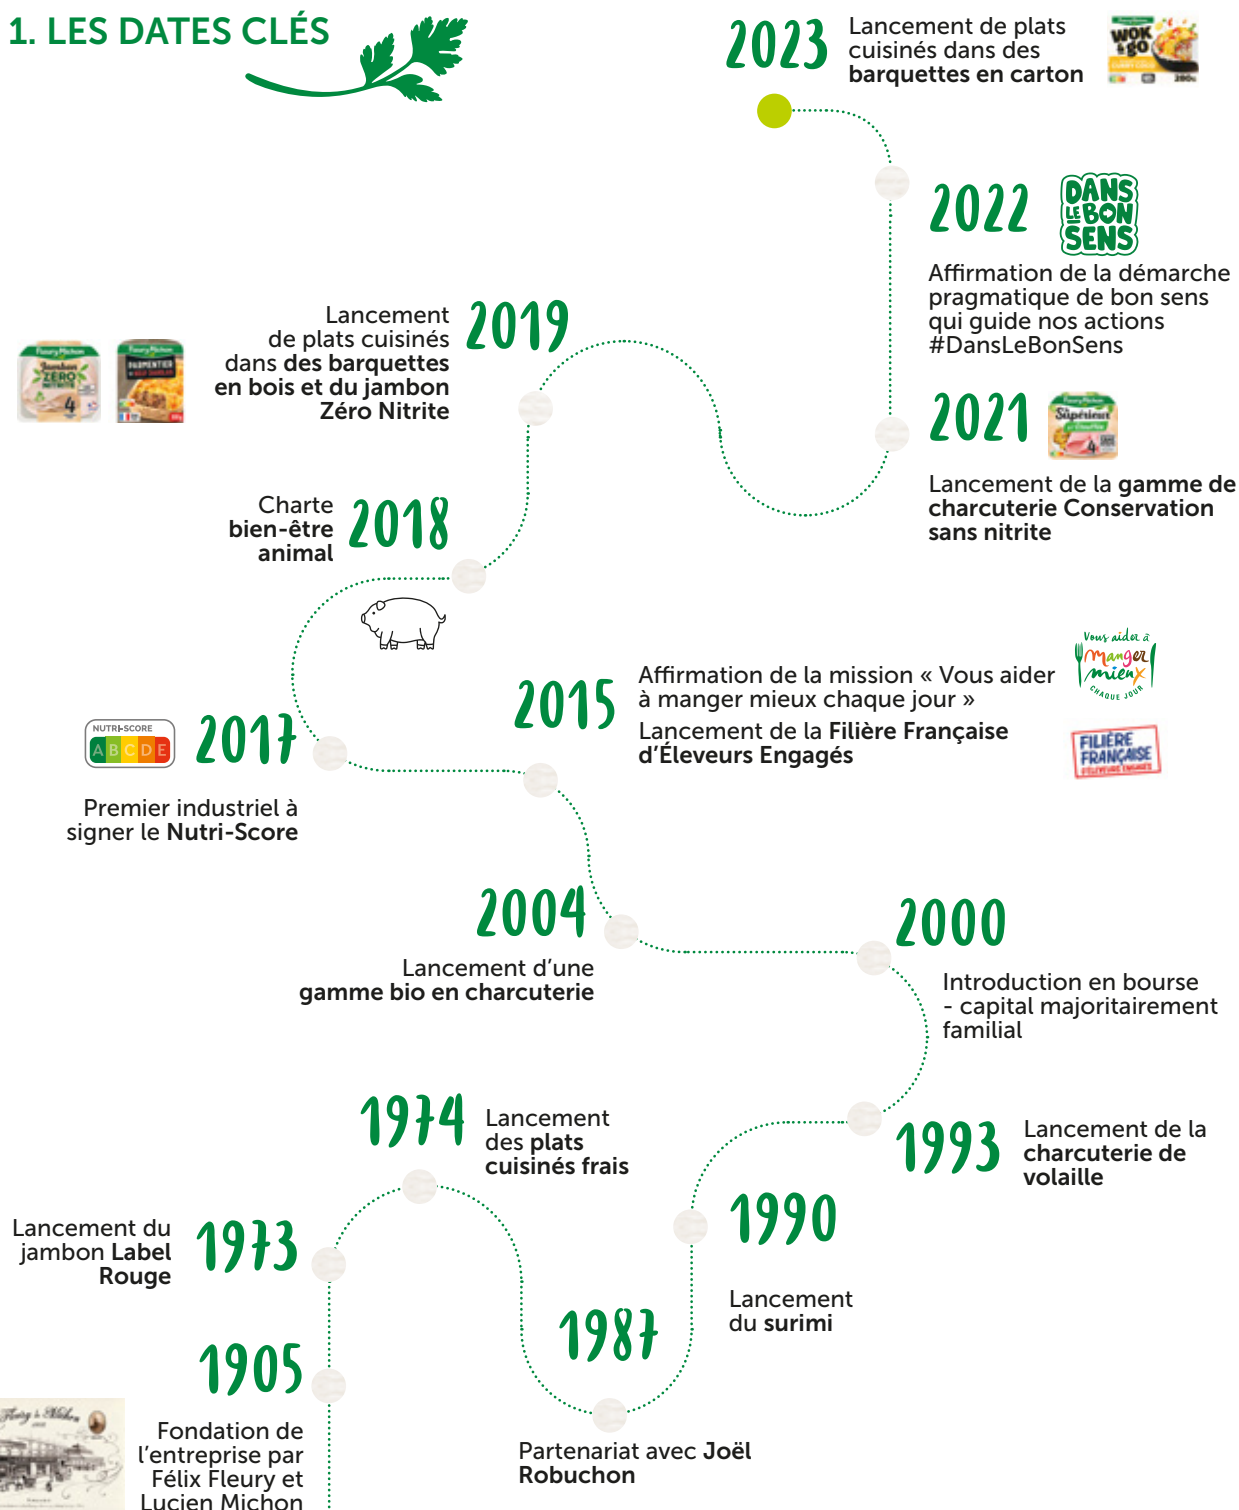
1. LES DATES CLÉS

2023 Lancement de plats cuisinés dans des barquettes en carton

WOK & GO

2022 DANS LE BON SENS

Affirmation de la démarche pragmatique de bon sens qui guide nos actions #DansLeBonSens

2021

Lancement de la gamme de charcuterie Conservation sans nitrite

Lancement de plats cuisinés dans des barquettes en bois et du jambon Zéro Nitrite 2019

Charte bien-être animal 2018

2015 Affirmation de la mission « Vous aider à manger mieux chaque jour »
Lancement de la Filière Française d'Éleveurs Engagés

Vous aider à manger mieux CHAQUE JOUR

FILIÈRE FRANÇAISE

NUTRI-SCORE A B C D E 2017

Premier industriel à signer le Nutri-Score

2004
Lancement d'une gamme bio en charcuterie

2000
Introduction en bourse - capital majoritairement familial

1974 Lancement des plats cuisinés frais

1993 Lancement de la charcuterie de volaille

Lancement du jambon Label Rouge 1973

1990

Lancement du surimi

1987

1905

Fondation de l'entreprise par Félix Fleury et Lucien Michon

Partenariat avec Joël Robuchon